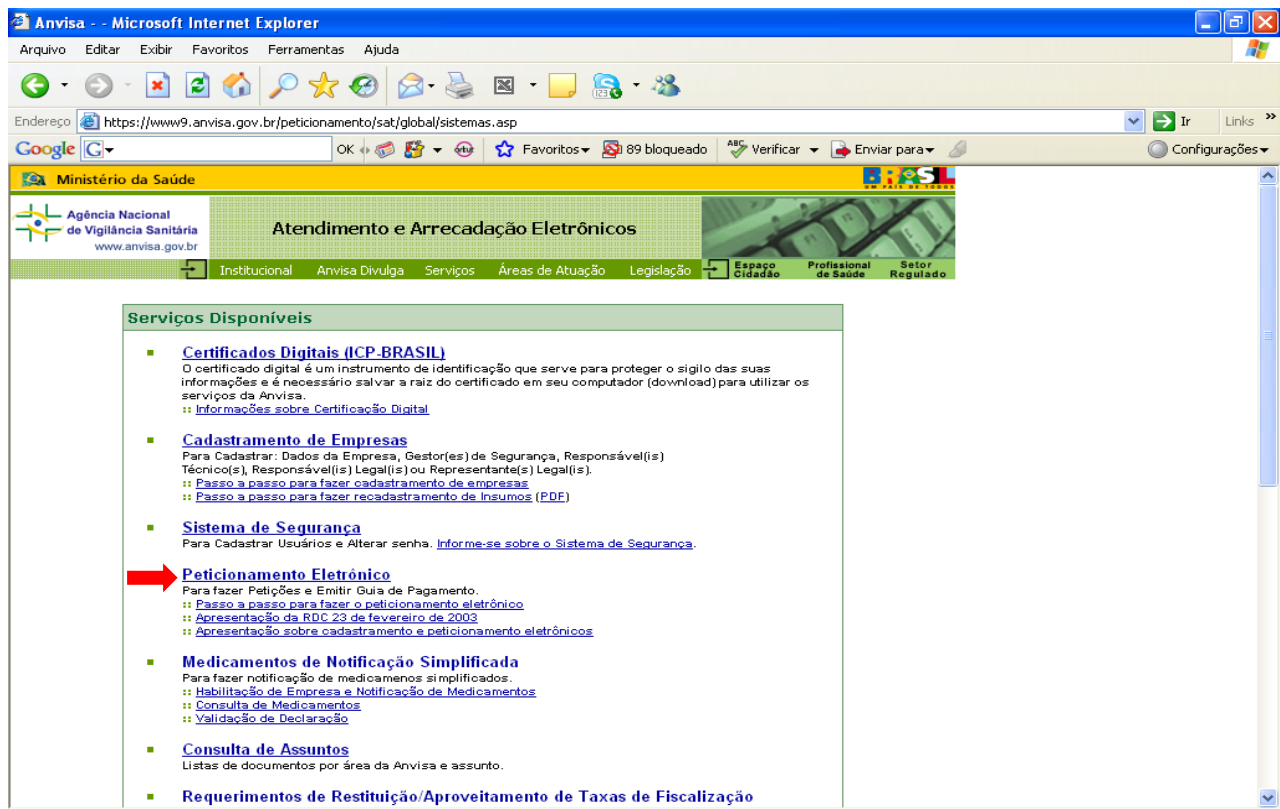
Anvisa - - Microsoft Internet Explorer

Arquivo Editar Exibir Favoritos Ferramentas Ajuda

Endereço https://www9.anvisa.gov.br/peticionamento/sat/global/sistemas.asp Ir Links

Google OK Favoritos 89 bloqueado Verificar Enviar para Configurações

Ministério da Saúde

BRASIL UM PAÍS DE TODOS

Agência Nacional de Vigilância Sanitária www.anvisa.gov.br

Atendimento e Arrecadação Eletrônicos

Institucional Anvisa Divulga Serviços Áreas de Atuação Legislação Espaço Cidadão Profissional de Saúde Setor Regulado

Serviços Disponíveis

Certificados Digitais (ICP-BRASIL)
O certificado digital é um instrumento de identificação que serve para proteger o sigilo das suas informações e é necessário salvar a raiz do certificado em seu computador (download) para utilizar os serviços da Anvisa.
:: Informações sobre Certificação Digital

Cadastramento de Empresas
Para Cadastrar: Dados da Empresa, Gestor(es) de Segurança, Responsável(is) Técnico(s), Responsável(is) Legal(is) ou Representante(s) Legal(is).
:: Passo a passo para fazer cadastramento de empresas
:: Passo a passo para fazer recadastramento de Insumos (PDF)

Sistema de Segurança
Para Cadastrar Usuários e Alterar senha. Informe-se sobre o Sistema de Segurança.

Peticionamento Eletrônico
Para fazer Petições e Emitir Guia de Pagamento.
:: Passo a passo para fazer o peticionamento eletrônico
:: Apresentação da RDC 23 de fevereiro de 2003
:: Apresentação sobre cadastramento e peticionamento eletrônicos

Medicamentos de Notificação Simplificada
Para fazer notificação de medicamenos simplificados.
:: Habilitação de Empresa e Notificação de Medicamentos
:: Consulta de Medicamentos
:: Validação de Declaração

Consulta de Assuntos
Listas de documentos por área da Anvisa e assunto.

Requerimentos de Restituição/Aproveitamento de Taxas de Fiscalização